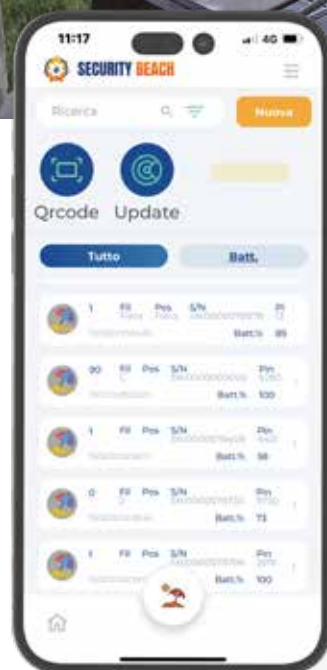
11:17
4G
SECURITY BEACH
Ricerca
Nuova
Qrcode
Update
Tutto
Batt.

1 Fil Pos S/N Pin
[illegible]
Batt.% 85

90 Fil Pos S/N Pin
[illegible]
Batt.% 100

1 Fil Pos S/N Pin
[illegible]
Batt.% 56

0 Fil Pos S/N Pin
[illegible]
Batt.% 73

1 Fil Pos S/N Pin
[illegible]
Batt.% 100